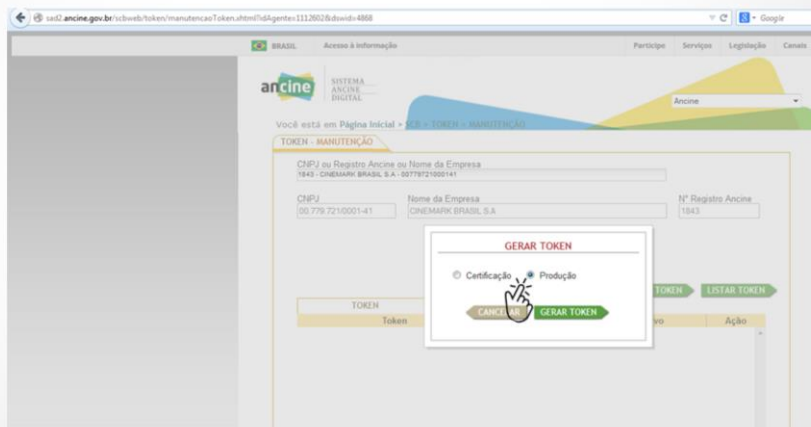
sad2.ancine.gov.br/scbweb/token/manutencaoToken.xhtml?idAgente=1112602&dswid=4868

Google

BRASIL Acesso à informação

Participe Serviços Legislação Canais

ancine SISTEMA ANCINE DIGITAL

Ancine

Você está em Página Inicial > SCB > TOKEN > MANUTENÇÃO

TOKEN - MANUTENÇÃO

CNPJ ou Registro Ancine ou Nome da Empresa
1843 - CINEMARK BRASIL S.A - 00779721000141

CNPJ
00.779.721/0001-41

Nome da Empresa
CINEMARK BRASIL S.A

Nº Registro Ancine
1843

GERAR TOKEN

Certificação Produção

CANCELAR GERAR TOKEN

TOKEN LISTAR TOKEN

TOKEN

Token

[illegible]vo Ação